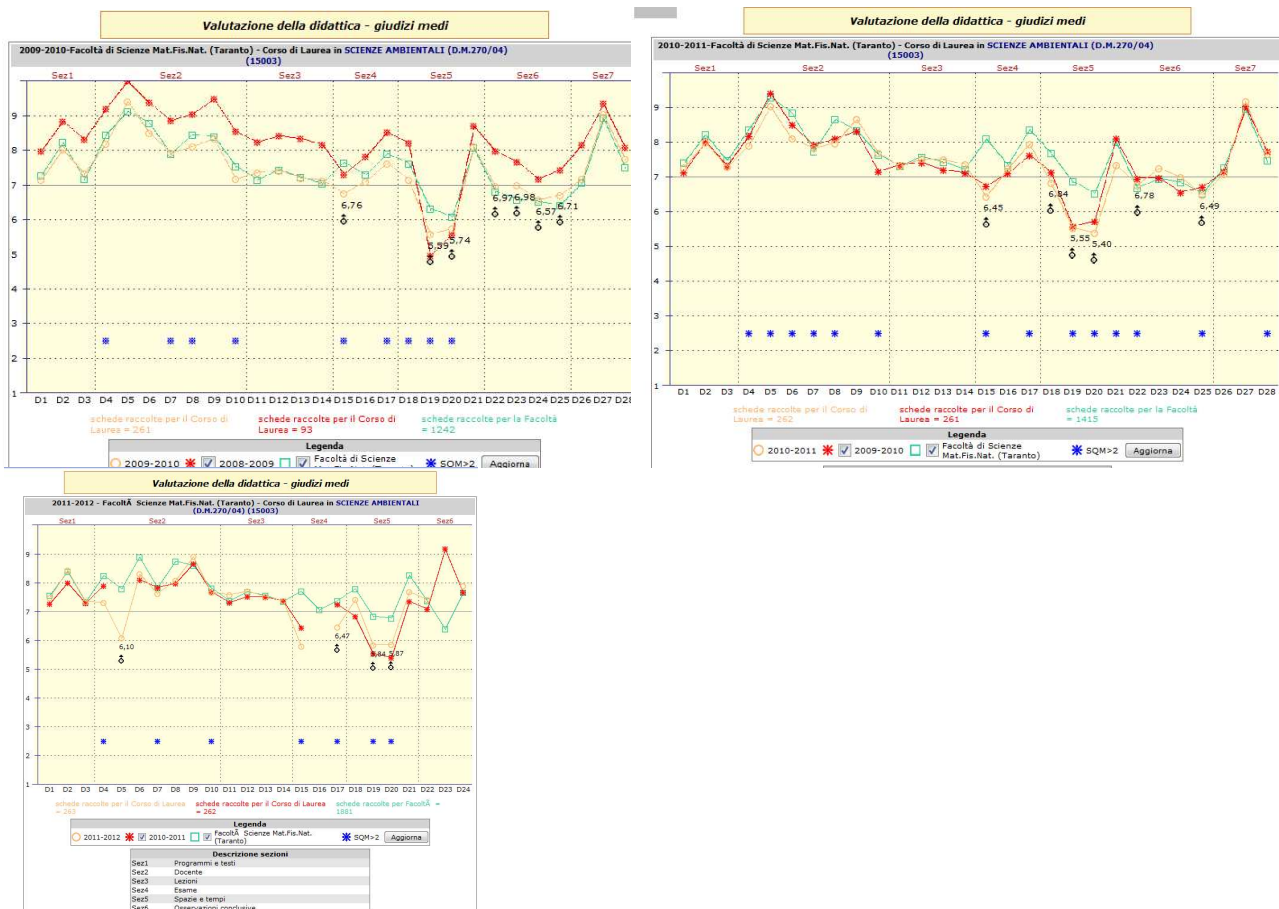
Valutazione della didattica - giudizi medi

2009-2010-Facoltà di Scienze Mat.Fis.Nat. (Taranto) - Corso di Laurea in SCIENZE AMBIENTALI (D.M.270/04) (15003)

Sez1 Sez2 Sez3 Sez4 Sez5 Sez6 Sez7

9 8 7 6 5 4 3 2 1

6,76 5,39 5,74 6,97 6,98 6,57 6,71

D1 D2 D3 D4 D5 D6 D7 D8 D9 D10 D11 D12 D13 D14 D15 D16 D17 D18 D19 D20 D21 D22 D23 D24 D25 D26 D27 D28

schede raccolte per il Corso di Laurea = 261 | schede raccolte per il Corso di Laurea = 93 | schede raccolte per la Facoltà = 1242

Legenda
2009-2010 2008-2009 Facoltà di Scienze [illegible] SQM>2 Aggiorna

Valutazione della didattica - giudizi medi

2010-2011-Facoltà di Scienze Mat.Fis.Nat. (Taranto) - Corso di Laurea in SCIENZE AMBIENTALI (D.M.270/04) (15003)

Sez1 Sez2 Sez3 Sez4 Sez5 Sez6 Sez7

9 8 7 6 5 4 3 2 1

6,45 6,84 5,55 5,40 6,78 6,49

D1 D2 D3 D4 D5 D6 D7 D8 D9 D10 D11 D12 D13 D14 D15 D16 D17 D18 D19 D20 D21 D22 D23 D24 D25 D26 D27 D28

schede raccolte per il Corso di Laurea = 262 | schede raccolte per il Corso di Laurea = 261 | schede raccolte per la Facoltà = 1415

Legenda
2010-2011 2009-2010 Facoltà di Scienze Mat.Fis.Nat. (Taranto) SQM>2 Aggiorna

Valutazione della didattica - giudizi medi

2011-2012 - FacoltÃ Scienze Mat.Fis.Nat. (Taranto) - Corso di Laurea in SCIENZE AMBIENTALI (D.M.270/04) (15003)

Sez1 Sez2 Sez3 Sez4 Sez5 Sez6

9 8 7 6 5 4 3 2 1

6,10 6,47 5,84 5,87

D1 D2 D3 D4 D5 D6 D7 D8 D9 D10 D11 D12 D13 D14 D15 D16 D17 D18 D19 D20 D21 D22 D23 D24

schede raccolte per il Corso di Laurea = 263 | schede raccolte per il Corso di Laurea = 262 | schede raccolte per FacoltÃ = 1881

Legenda
2011-2012 2010-2011 FacoltÃ Scienze Mat.Fis.Nat. (Taranto) SQM>2 Aggiorna

| Descrizione sezioni | |
|---|---|
| Sez1 | Programmi e testi |
| Sez2 | Docente |
| Sez3 | Lezioni |
| Sez4 | Esame |
| Sez5 | Spazie e tempi |
| Sez6 | Osservazioni conclusive |